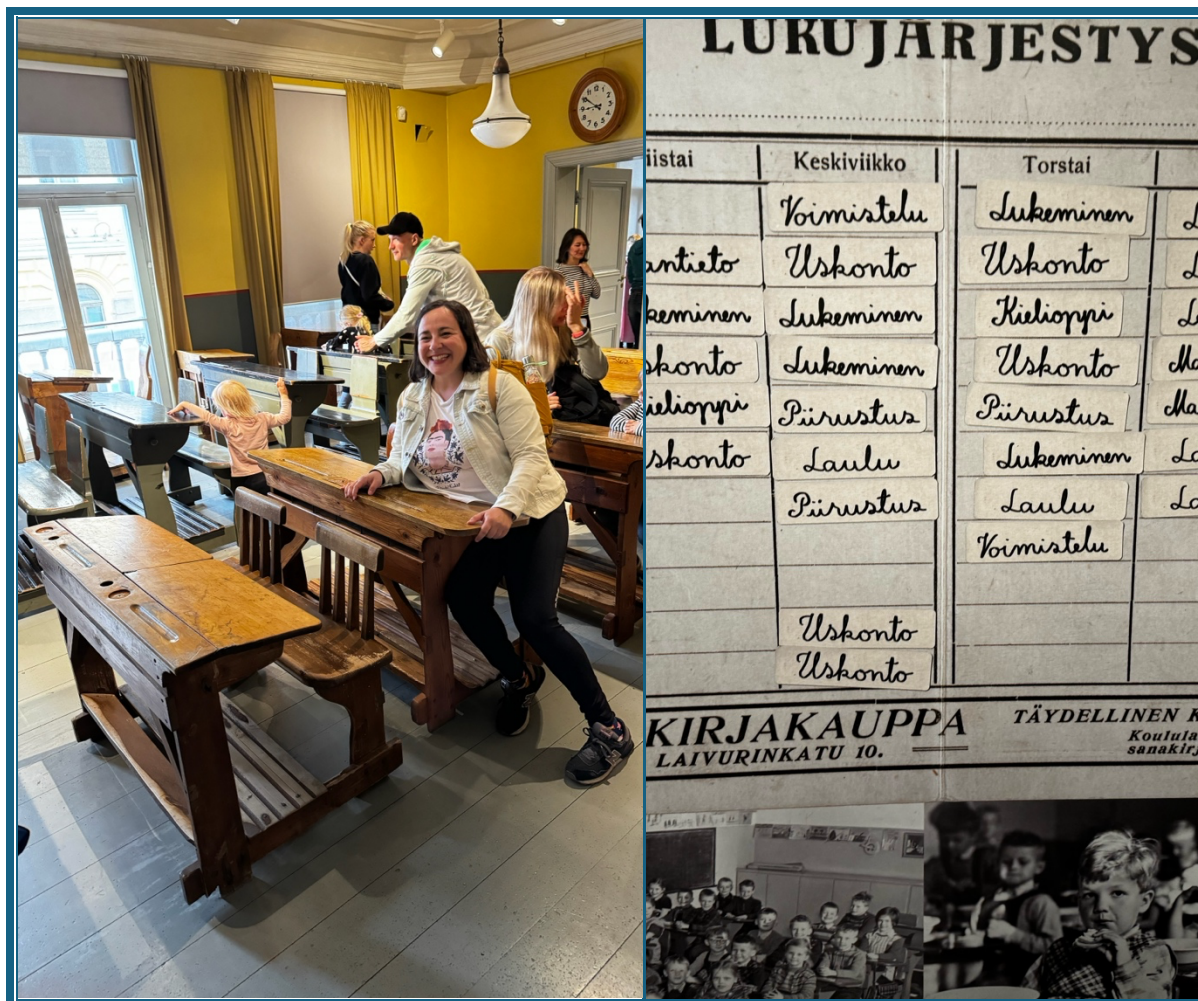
LUKUJÄRJESTYS

| iistai | Keskiviikko | Torstai | |
|---|---|---|---|
| | Voimistelu | Lukeminen | L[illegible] |
| antieto | Uskonto | Uskonto | L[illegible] |
| keminen | Lukeminen | Kielioppi | L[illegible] |
| skonto | Lukeminen | Uskonto | Ma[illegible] |
| ielioppi | Piirustus | Piirustus | Ma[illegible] |
| skonto | Laulu | Lukeminen | La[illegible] |
| | Piirustus | Laulu | La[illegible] |
| | | Voimistelu | |
| | Uskonto | | |
| | Uskonto | | |

KIRJAKAUPPA
LAIVURINKATU 10.

TÄYDELLINEN K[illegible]
Koulu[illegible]
sanakir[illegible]